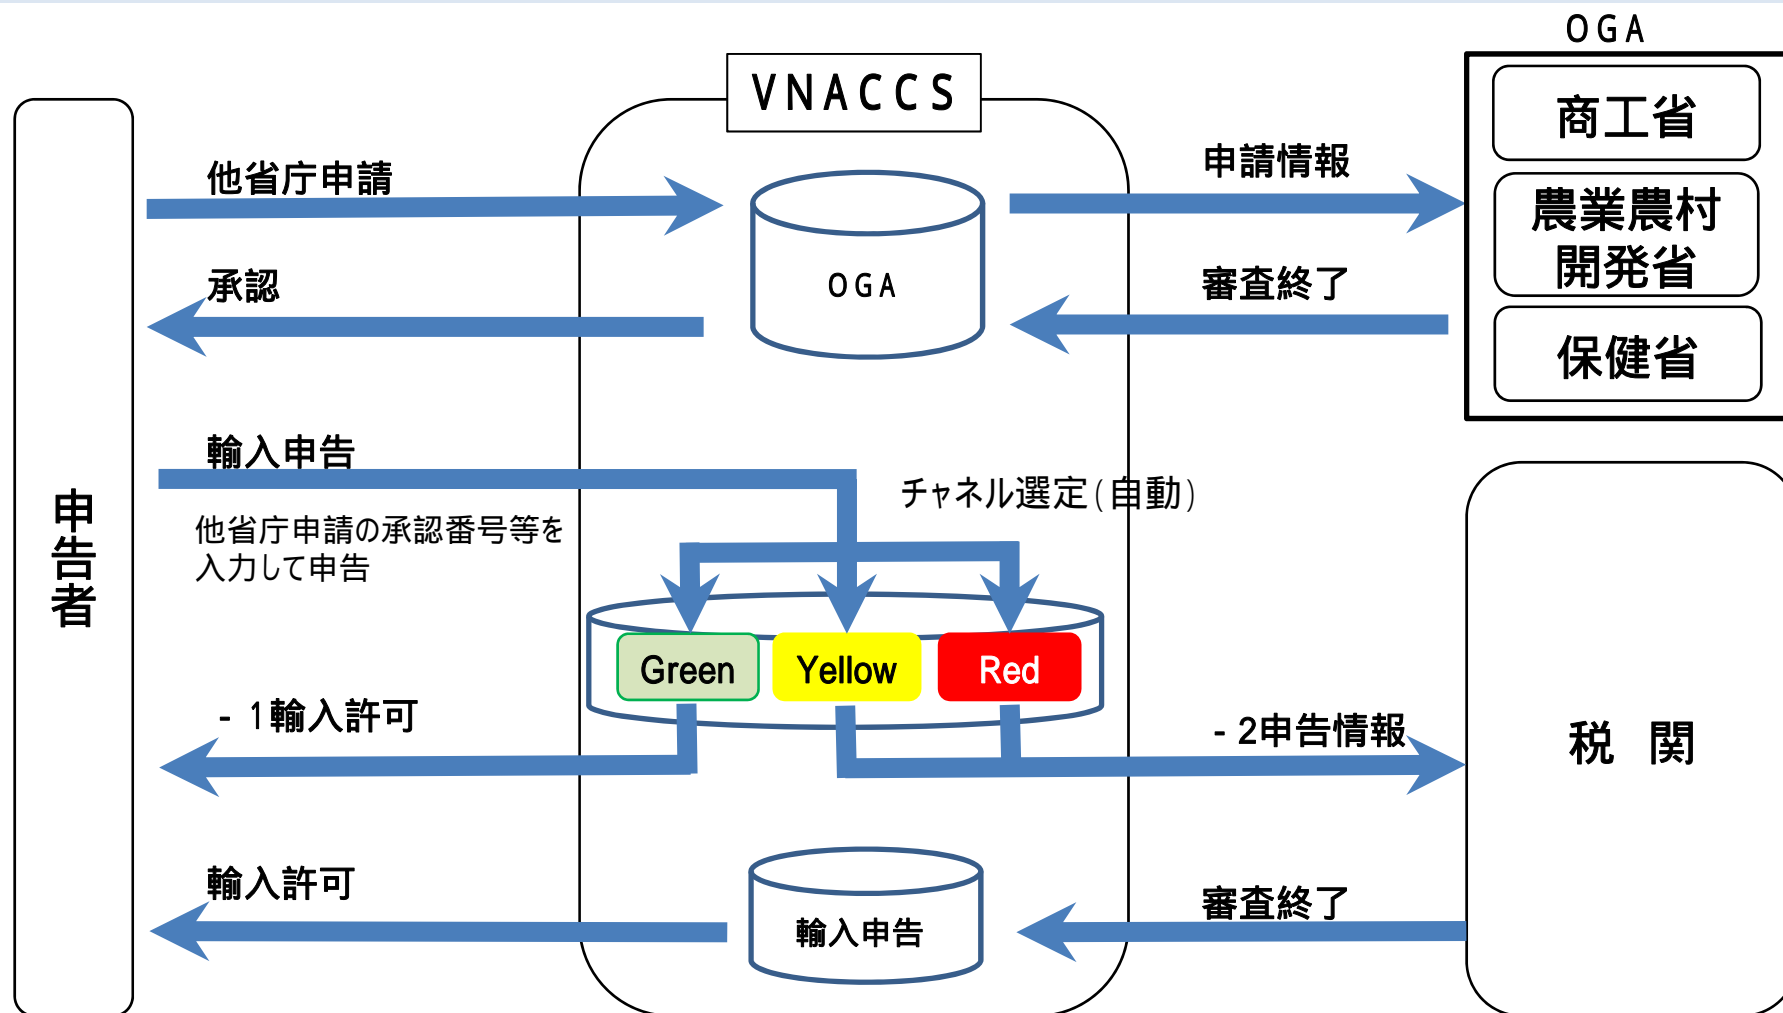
OGA

VNACCS

商工省

農業農村開発省

保健省

他省庁申請

申請情報

OGA

承認

審査終了

申告者

輸入申告

チャネル選定(自動)

他省庁申請の承認番号等を入力して申告

Green

Yellow

Red

-1輸入許可

-2申告情報

税 関

輸入許可

輸入申告

審査終了